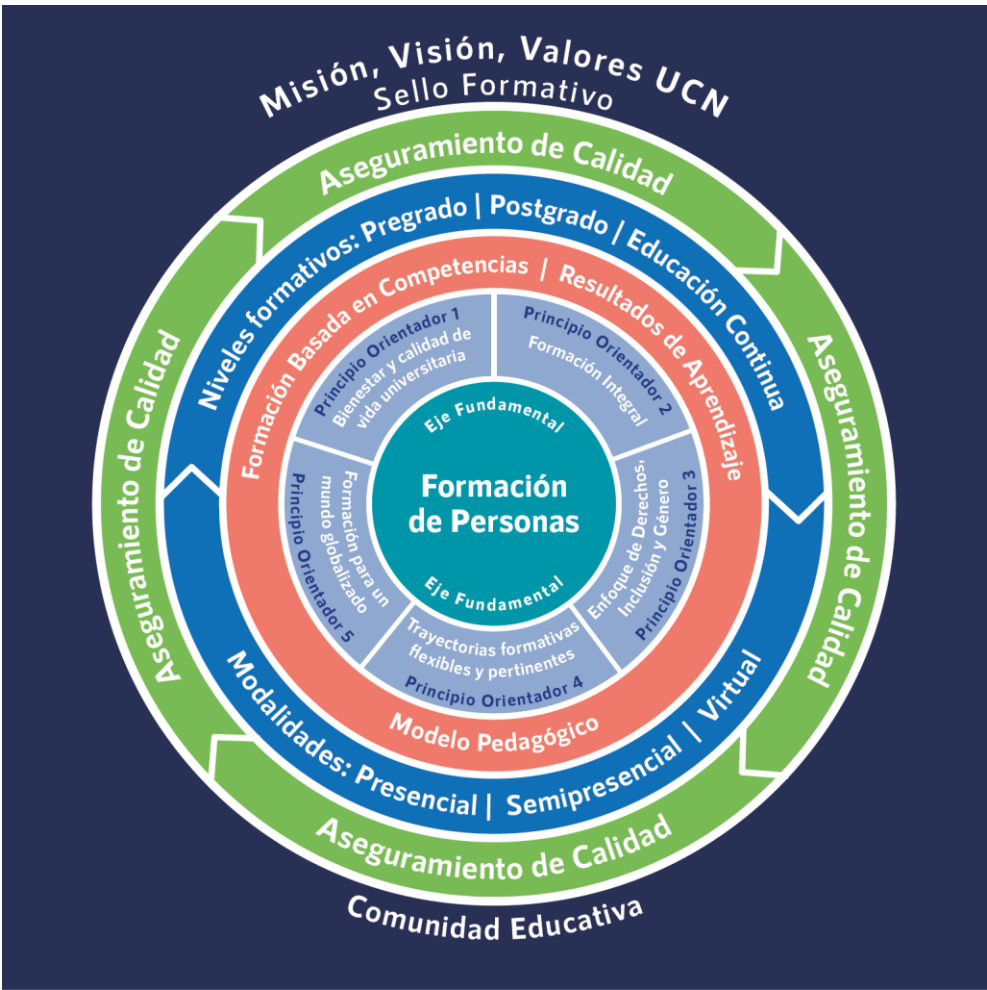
Misión, Visión, Valores UCN
Sello Formativo

Aseguramiento de Calidad

Aseguramiento de Calidad

Aseguramiento de Calidad

Aseguramiento de Calidad

Niveles formativos: Pregrado | Postgrado | Educación Continua

Formación Basada en Competencias | Resultados de Aprendizaje

Principio Orientador 1
Bienestar y calidad de vida universitaria

Principio Orientador 2
Formación Integral

Principio Orientador 3
Enfoque de Derechos, Inclusión y Género

Principio Orientador 4
Trayectorias formativas flexibles y pertinentes

Principio Orientador 5
Formación para un mundo globalizado

Eje Fundamental

Formación de Personas

Eje Fundamental

Modelo Pedagógico

Modalidades: Presencial | Semipresencial | Virtual

Comunidad Educativa